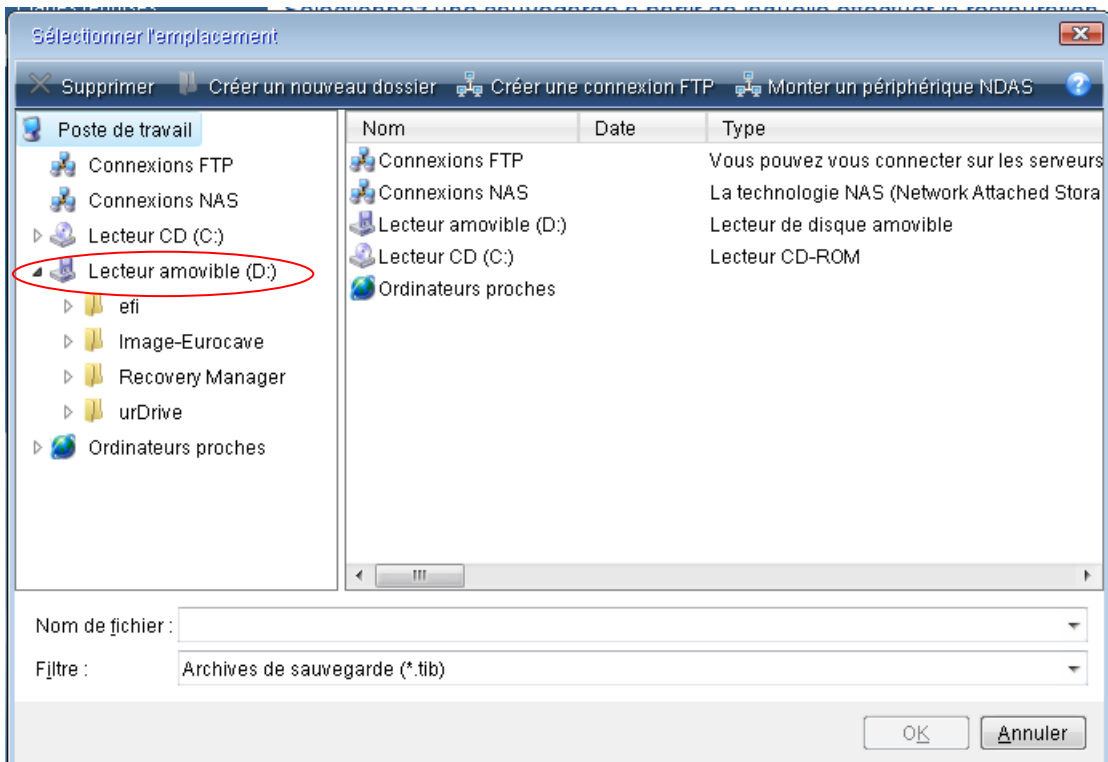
Sélectionner l'emplacement

Supprimer Créer un nouveau dossier Créer une connexion FTP Monter un périphérique NDAS

Poste de travail
Connexions FTP
Connexions NAS
Lecteur CD (C:)
Lecteur amovible (D:)
efi
Image-Eurocave
Recovery Manager
urDrive
Ordinateurs proches

| Nom | Date | Type |
|---|---|---|
| Connexions FTP | | Vous pouvez vous connecter sur les serveurs |
| Connexions NAS | | La technologie NAS (Network Attached Stora |
| Lecteur amovible (D:) | | Lecteur de disque amovible |
| Lecteur CD (C:) | | Lecteur CD-ROM |
| Ordinateurs proches | | |

Nom de fichier :
Filtre : Archives de sauvegarde (*.tib)

OK Annuler